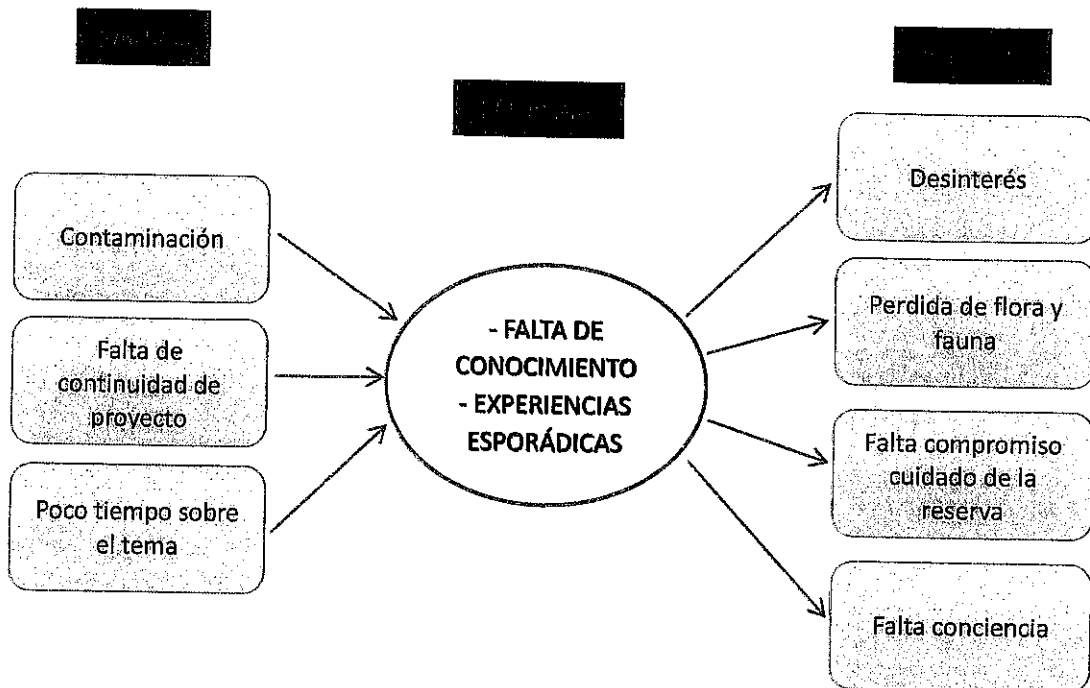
Contaminación

Falta de continuidad de proyecto

Poco tiempo sobre el tema

- FALTA DE CONOCIMIENTO
- EXPERIENCIAS ESPORÁDICAS

Desinterés

Perdida de flora y fauna

Falta compromiso cuidado de la reserva

Falta conciencia